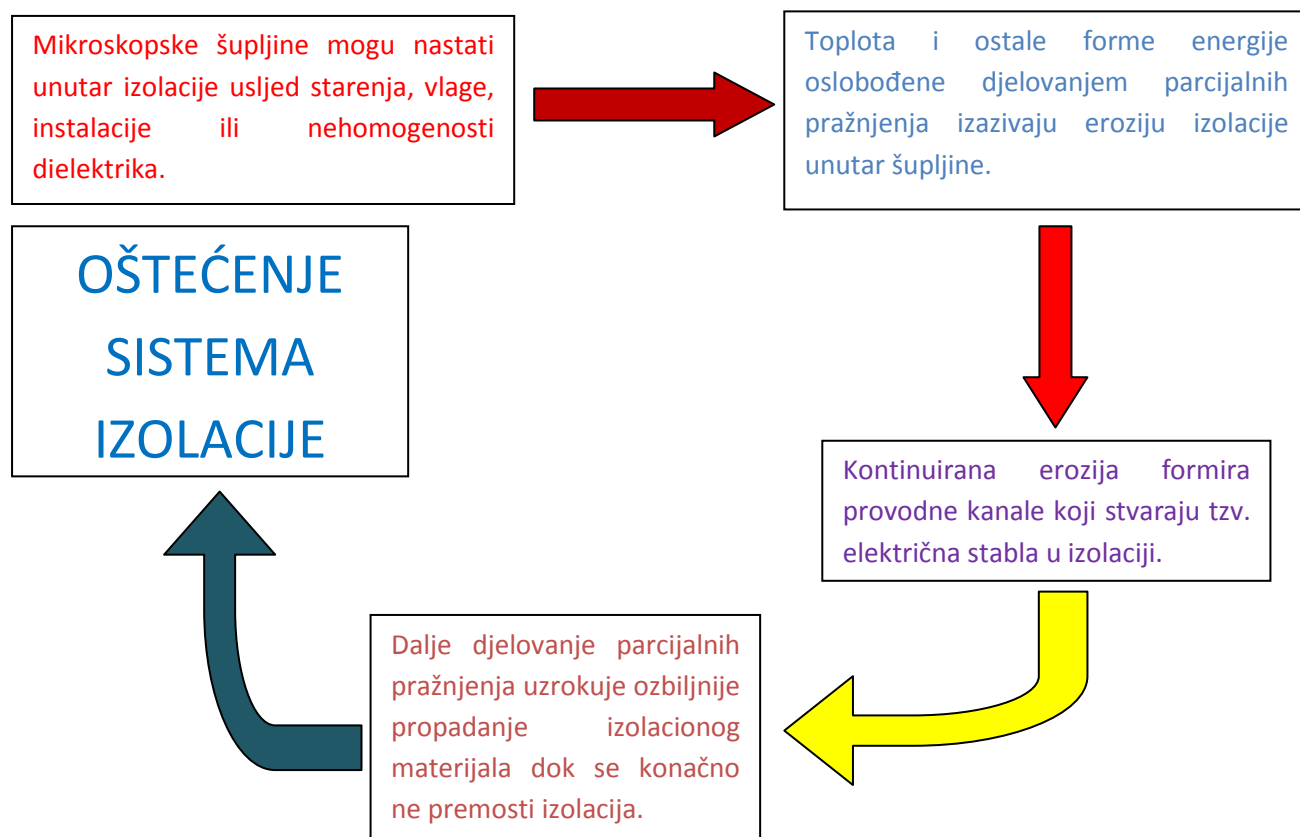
Mikroskopske šupljine mogu nastati unutar izolacije usljed starenja, vlage, instalacije ili nehomogenosti dielektrika.

Toplota i ostale forme energije oslobođene djelovanjem parcijalnih pražnjenja izazivaju eroziju izolacije unutar šupljine.

Kontinuirana erozija formira provodne kanale koji stvaraju tzv. električna stabla u izolaciji.

Dalje djelovanje parcijalnih pražnjenja uzrokuje ozbiljnije propadanje izolacionog materijala dok se konačno ne premosti izolacija.

OŠTEĆENJE SISTEMA IZOLACIJE